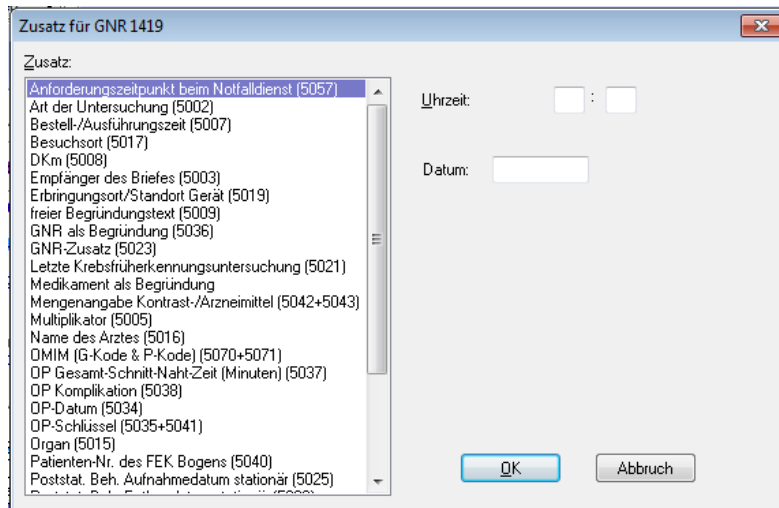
Zusatz für GNR 1419

Zusatz:

Anforderungszeitpunkt beim Notfalldienst (5057)
Art der Untersuchung (5002)
Bestell-/Ausführungszeit (5007)
Besuchsort (5017)
DKm (5008)
Empfänger des Briefes (5003)
Erbringungsort/Standort Gerät (5019)
freier Begründungstext (5009)
GNR als Begründung (5036)
GNR-Zusatz (5023)
Letzte Krebsfrüherkennungsuntersuchung (5021)
Medikament als Begründung
Mengenangabe Kontrast-/Arzneimittel (5042+5043)
Multiplikator (5005)
Name des Arztes (5016)
OMIM (G-Kode & P-Kode) (5070+5071)
OP Gesamt-Schnitt-Naht-Zeit (Minuten) (5037)
OP Komplikation (5038)
OP-Datum (5034)
OP-Schlüssel (5035+5041)
Organ (5015)
Patienten-Nr. des FEK Bogens (5040)
Poststat. Beh. Aufnahmedatum stationär (5025)
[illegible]

Uhrzeit: :

Datum:

OK

Abbruch